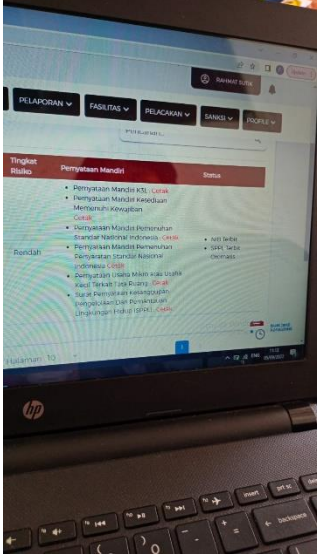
RAHMAT SUTA

PELAPORAN ▾ FASILITAS ▾ PELACAKAN ▾ SANKSI ▾ PROFILE ▾

Pelacakan

| Tingkat Risiko | Pernyataan Mandiri | Status |
|---|---|---|
| Rendah | • Pernyataan Mandiri K3L Cetak • Pernyataan Mandiri Kesediaan Memenuhi Kewajiban Cetak • Pernyataan Mandiri Pemenuhan Standar Nasional Indonesia Cetak • Pernyataan Mandiri Pemenuhan Persyaratan Standar Nasional Indonesia Cetak • Pernyataan Usaha Mikro atau Usaha Kecil Terkait Tata Ruang Cetak • Surat Pernyataan Kesanggupan Pengelolaan Dan Pemantauan Lingkungan Hidup (SPPL) Cetak | • NIB Terbit • SPPL Terbit (Terbit) |

Halaman: 10

1

hp

insert prt sc backspace